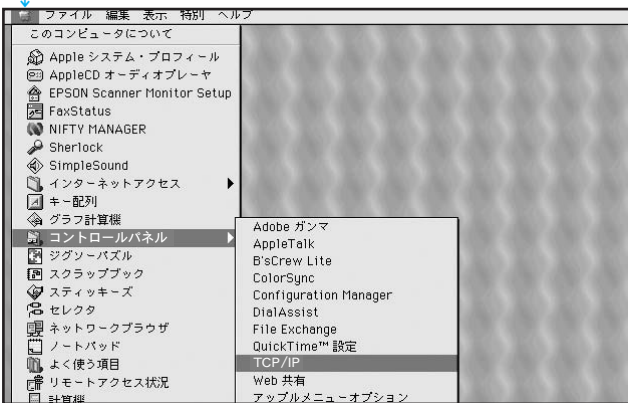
ファイル　編集　表示　特別　ヘルプ

このコンピュータについて
Apple システム・プロフィール
AppleCD オーディオプレーヤ
EPSON Scanner Monitor Setup
FaxStatus
NIFTY MANAGER
Sherlock
SimpleSound
インターネットアクセス
キー配列
グラフ計算機
コントロールパネル
ジグソーパズル
スクラップブック
スティッキーズ
セレクタ
ネットワークブラウザ
ノートパッド
よく使う項目
リモートアクセス状況
計算機

Adobe ガンマ
AppleTalk
B'sCrew Lite
ColorSync
Configuration Manager
DialAssist
File Exchange
QuickTime™ 設定
TCP/IP
Web 共有
アップルメニューオプション